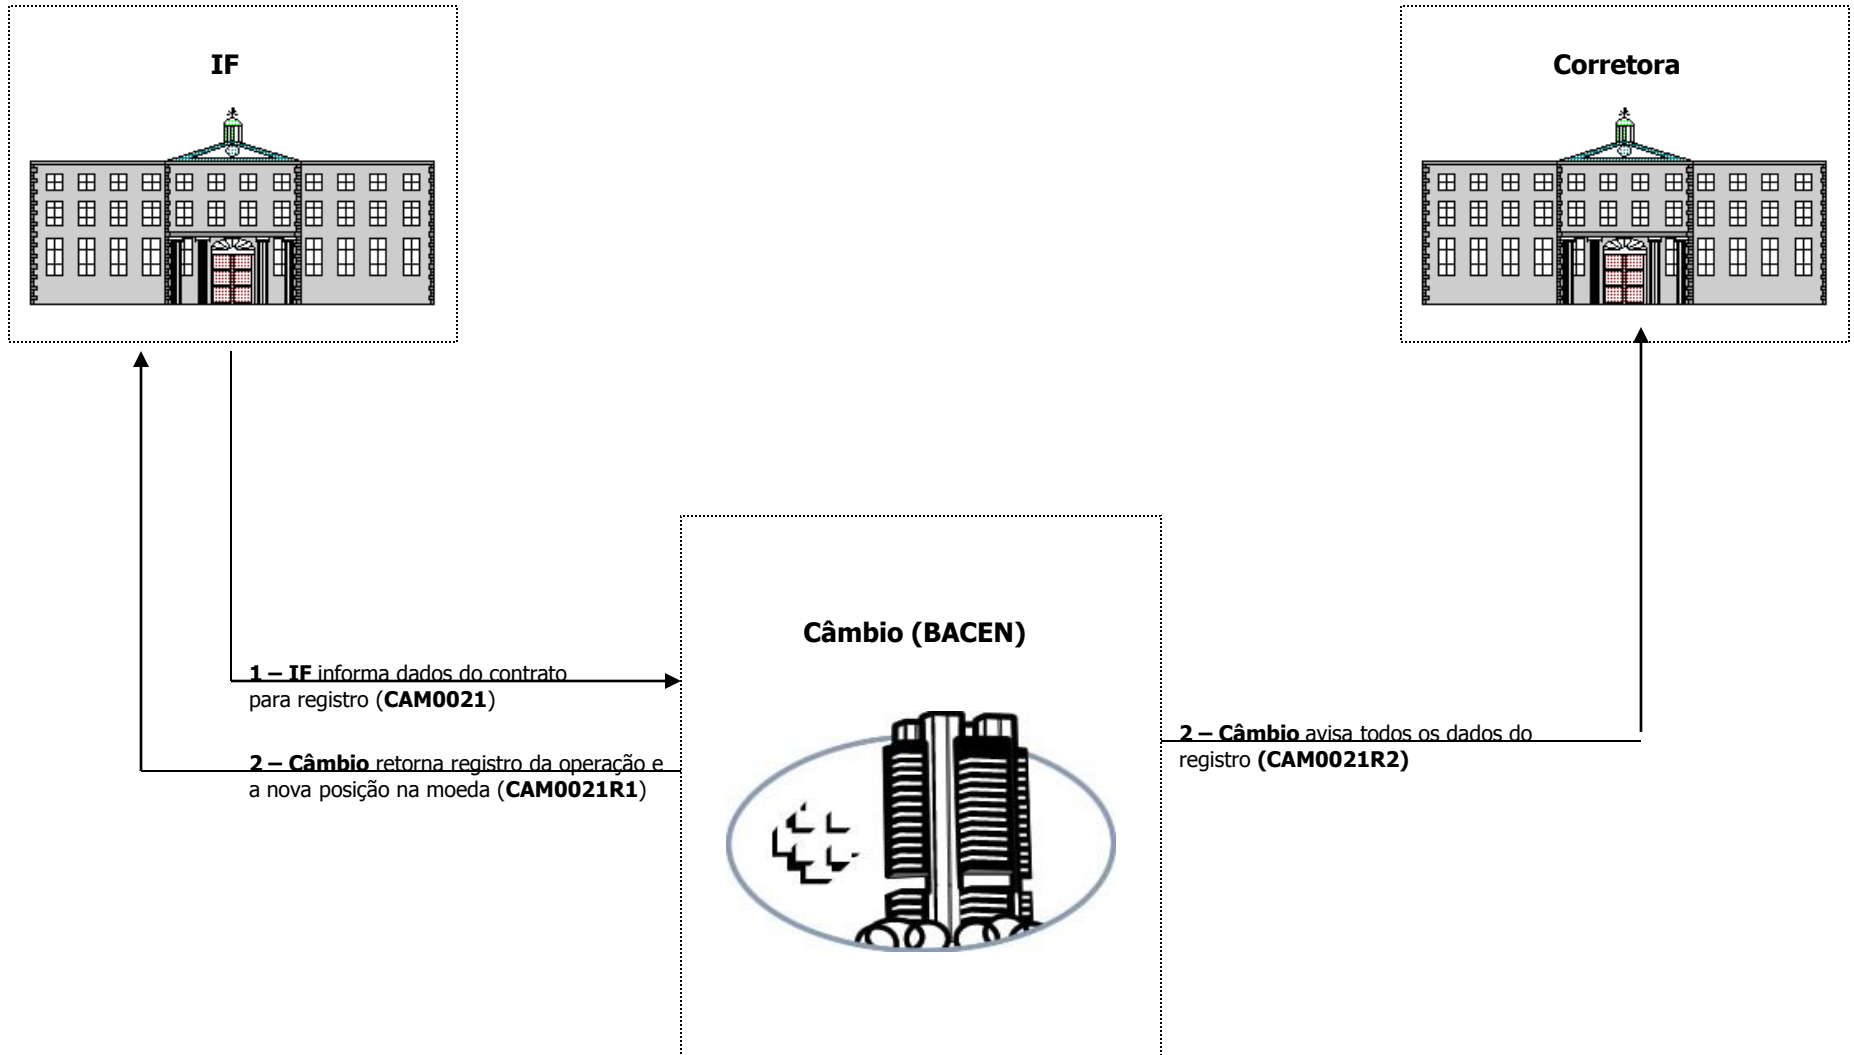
IF

Corretora

Câmbio (BACEN)

1 – IF informa dados do contrato para registro (CAM0021)

2 – Câmbio retorna registro da operação e a nova posição na moeda (CAM0021R1)

2 – Câmbio avisa todos os dados do registro (CAM0021R2)